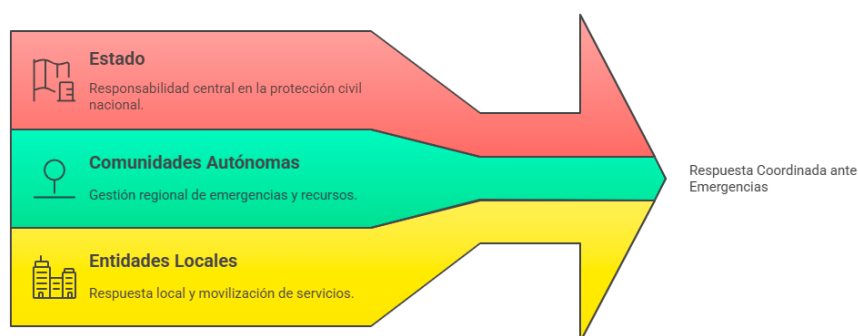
Estado

Responsabilidad central en la protección civil nacional.

Comunidades Autónomas

Gestión regional de emergencias y recursos.

Entidades Locales

Respuesta local y movilización de servicios.

Respuesta Coordinada ante Emergencias